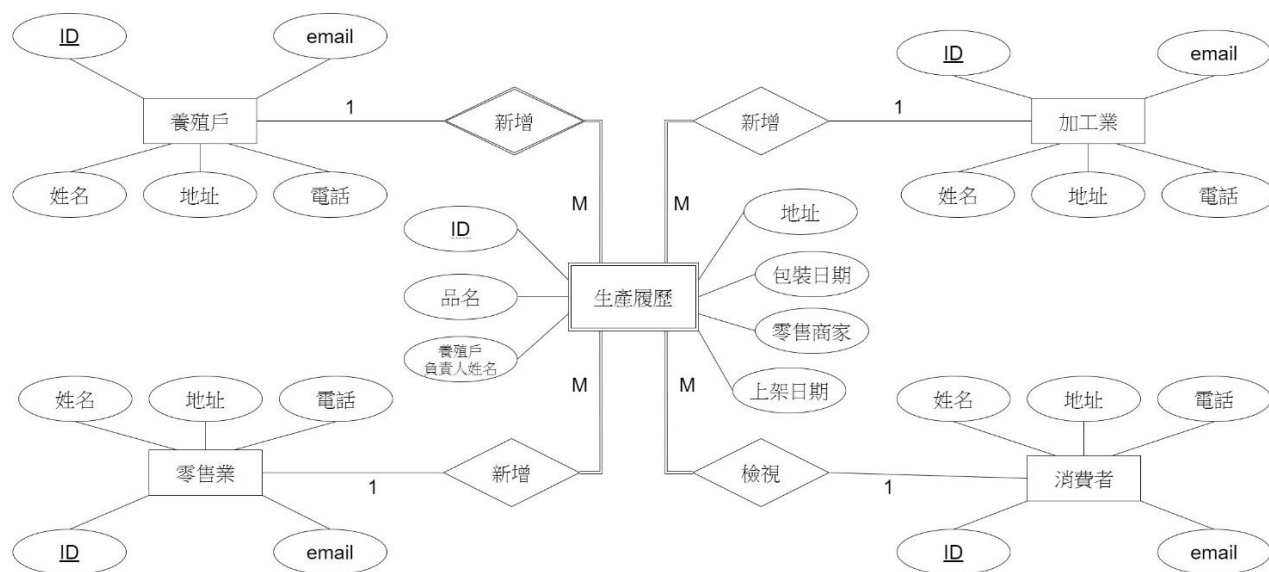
ID
email
養殖戶
1
新增
姓名
地址
電話
新增
1
ID
email
加工業
姓名
地址
電話
M
M
ID
品名
養殖戶負責人姓名
生產履歷
地址
包裝日期
零售商家
上架日期
M
M
姓名
地址
電話
零售業
1
新增
ID
email
檢視
1
姓名
地址
電話
消費者
ID
email